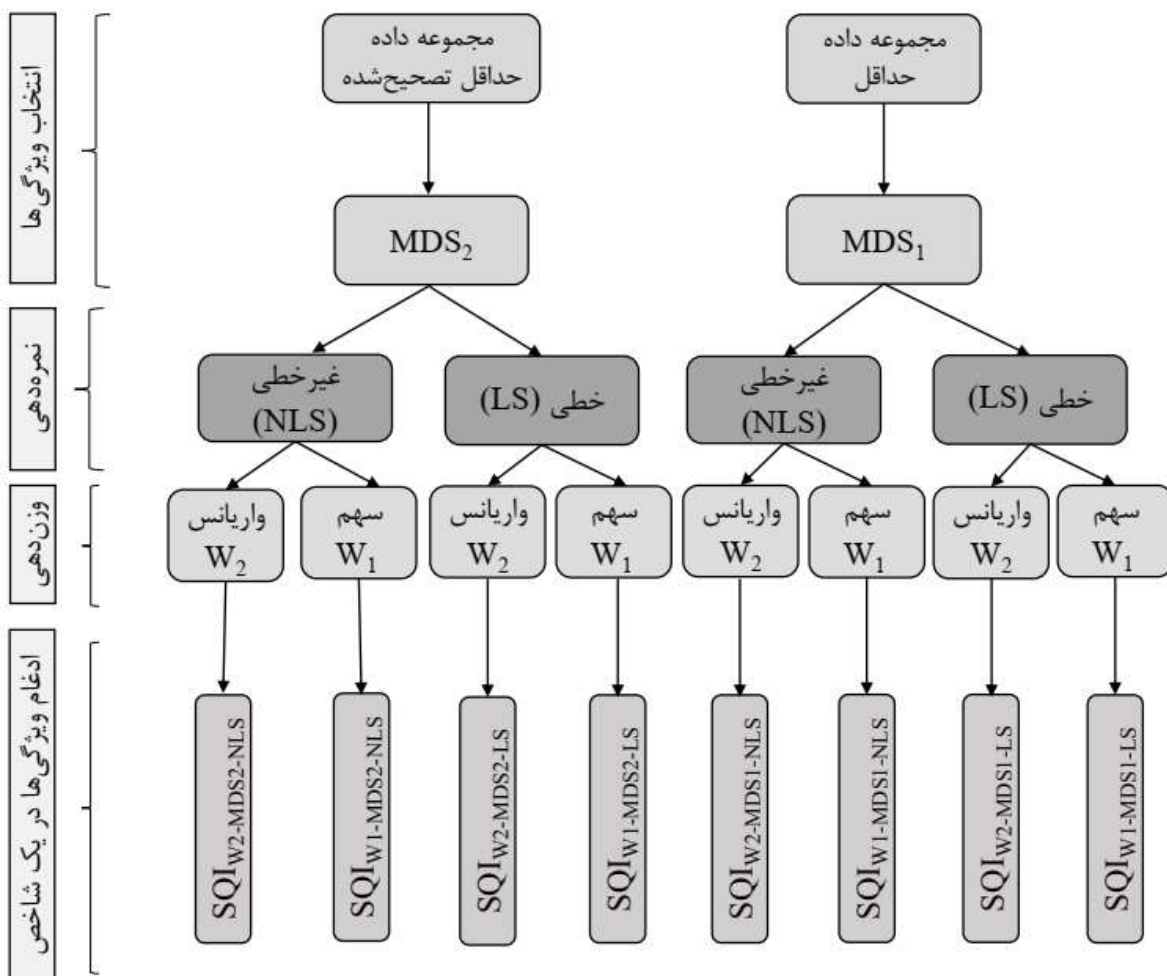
انتخاب ویژگی‌ها

مجموعه داده حداقل

مجموعه داده حداقل تصحیح‌شده

$MDS_1$

$MDS_2$

نمره‌دهی

خطی (LS)

غیرخطی (NLS)

خطی (LS)

غیرخطی (NLS)

وزن‌دهی

سهم $W_1$

واریانس $W_2$

سهم $W_1$

واریانس $W_2$

سهم $W_1$

واریانس $W_2$

سهم $W_1$

واریانس $W_2$

ادغام ویژگی‌ها در یک شاخص

$SQI_{W1-MDS1-LS}$

$SQI_{W2-MDS1-LS}$

$SQI_{W1-MDS1-NLS}$

$SQI_{W2-MDS1-NLS}$

$SQI_{W1-MDS2-LS}$

$SQI_{W2-MDS2-LS}$

$SQI_{W1-MDS2-NLS}$

$SQI_{W2-MDS2-NLS}$